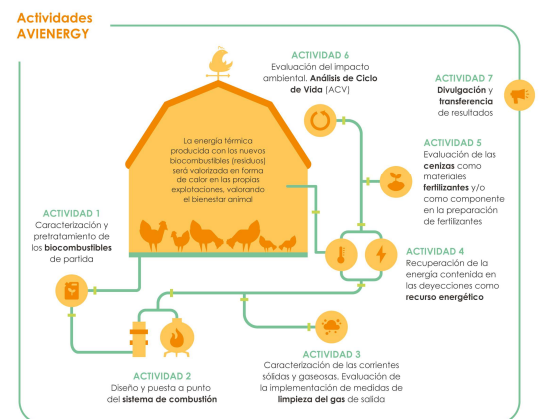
Actividades AVIENERGY

ACTIVIDAD 6
Evaluación del impacto ambiental. **Análisis de Ciclo de Vida** (ACV)

ACTIVIDAD 7
**Divulgación** y **transferencia** de resultados

La energía térmica producida con los nuevos biocombustibles (residuos) será valorizada en forma de calor en las propias explotaciones, valorando el bienestar animal

ACTIVIDAD 5
Evaluación de las **cenizas** como materiales **fertilizantes** y/o como componente en la preparación de fertilizantes

ACTIVIDAD 1
Caracterización y pretratamiento de los **biocombustibles** de partida

ACTIVIDAD 4
Recuperación de la energía contenida en las deyecciones como **recurso energético**

ACTIVIDAD 3
Caracterización de las corrientes sólidas y gaseosas. Evaluación de la implementación de medidas de **limpieza del gas** de salida

ACTIVIDAD 2
Diseño y puesta a punto del **sistema de combustión**